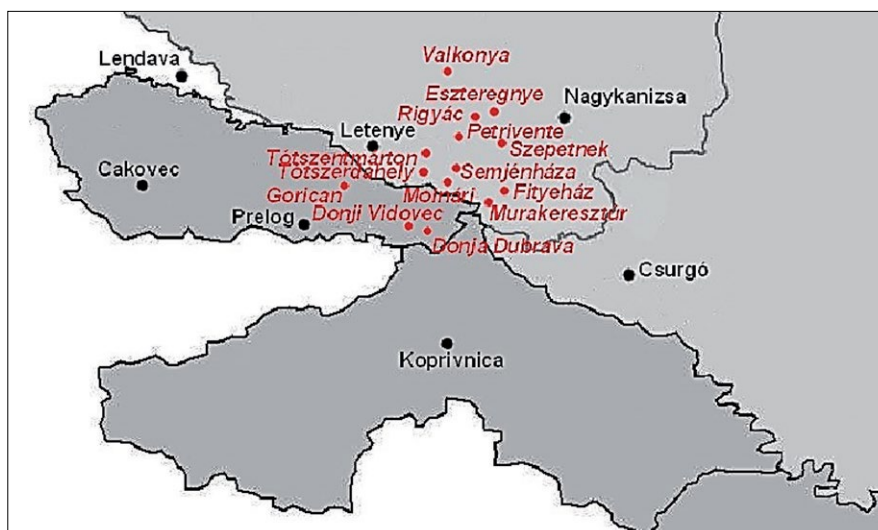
Lendava
Valkonya
Eszteregnye
Nagykanizsa
Rigyác
Letenye
Petrivente
Szepetnek
Tótszentmárton
Cakovec
Tótszerdahely
Semjénháza
Molnári
Fityeház
Gorican
Prelog
Donji Vidovec
Murakeresztúr
Donja Dubrava
Csurgó
Koprivnica